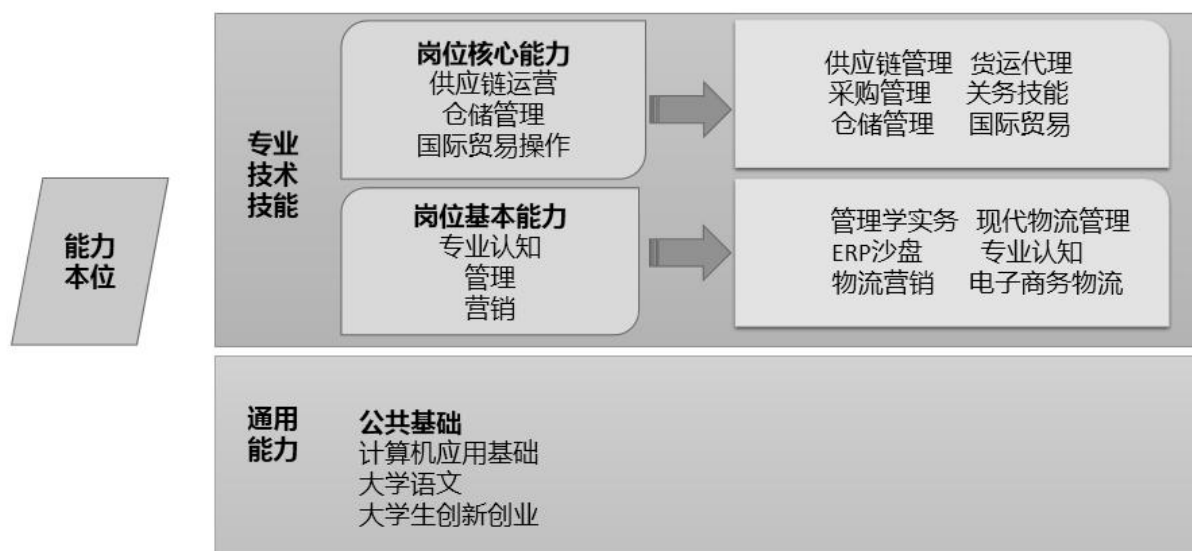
能力本位

专业技术技能

岗位核心能力
供应链运营
仓储管理
国际贸易操作

供应链管理 货运代理
采购管理 关务技能
仓储管理 国际贸易

岗位基本能力
专业认知
管理
营销

管理学实务 现代物流管理
ERP沙盘 专业认知
物流营销 电子商务物流

通用能力

公共基础
计算机应用基础
大学语文
大学生创新创业